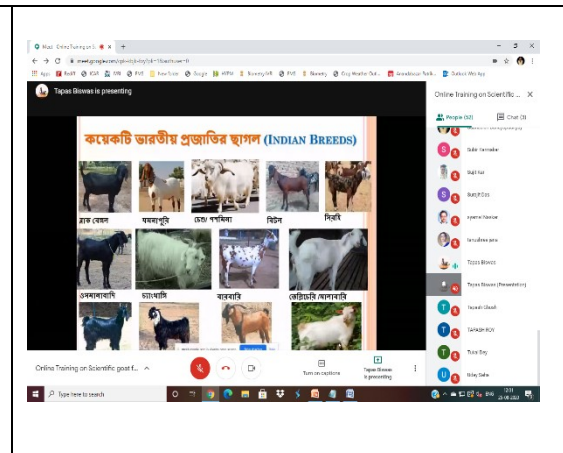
Meet - Online Training on S

meet.google.com

Apps

Tapas Biswas is presenting

কয়েকটি ভারতীয় প্রজাতির ছাগল (INDIAN BREEDS)

ব্ল্যাক বেঙ্গল

যমনাপুরি

ছোট্ট পশমিনা

বিটল

সিরহি

ওসমানাবাদি

চ্যাংথাঙ্গি

বারবারি

জেরিঢেরি মালাবারি

Online Training on Scientific goat f...

Turn on captions

Tapas Biswas is presenting

Online training on Scientific...

People (52)

Chat (3)

Subir Karmakar

Sujit Kar

Sumit Das

Tapas Biswas

Tapas Biswas (Presentation)

Tapas Ghosh

TAPASH ROY

Tuba Dey

Uday Saha

Type here to search